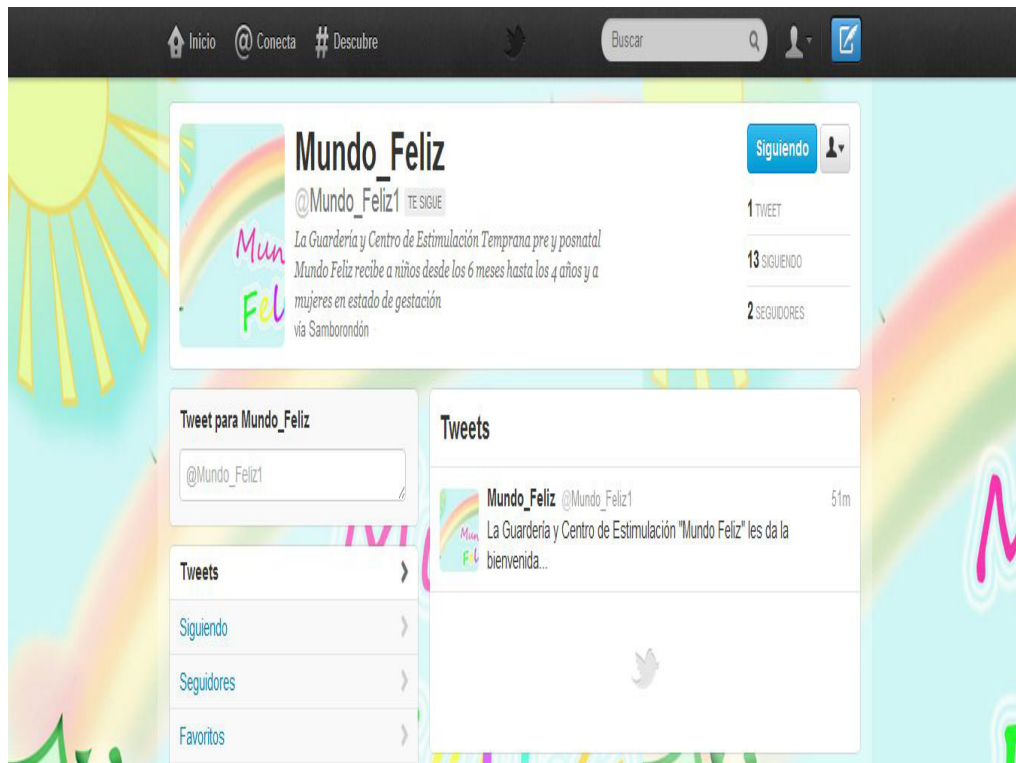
Inicio @ Conecta # Descubre

Buscar

Mundo_Feliz
@Mundo_Feliz1 TE SIGUE
La Guardería y Centro de Estimulación Temprana pre y posnatal Mundo Feliz recibe a niños desde los 6 meses hasta los 4 años y a mujeres en estado de gestación
vía Samborondón

Siguiendo

1 TWEET
13 SIGUIENDO
2 SEGUIDORES

Tweet para Mundo_Feliz
@Mundo_Feliz1

Tweets
Siguiendo
Seguidores
Favoritos

Tweets

Mundo_Feliz @Mundo_Feliz1 51m
La Guardería y Centro de Estimulación "Mundo Feliz" les da la bienvenida...